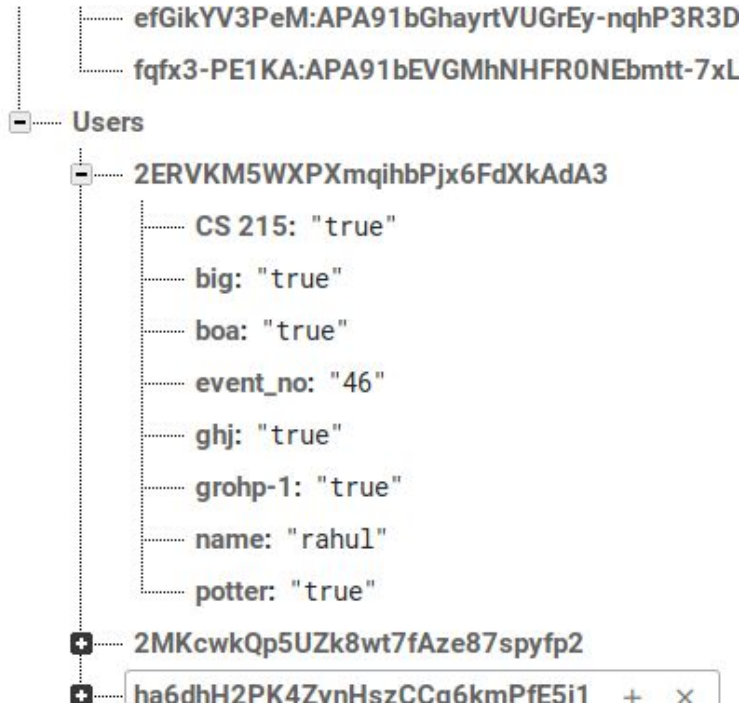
efGikYV3PeM:APA91bGhayrtVUGrEy-nqhP3R3D
fqfx3-PE1KA:APA91bEVGMhNHFR0NEbmtt-7xL
Users
2ERVKM5WXPXmqihbPjx6FdXkAdA3
CS 215: "true"
big: "true"
boa: "true"
event_no: "46"
ghj: "true"
grohp-1: "true"
name: "rahul"
potter: "true"
2MKcwkQp5UZk8wt7fAze87spyfp2
ha6dhH2PK4ZynHszCCg6kmPfE5j1 + ×